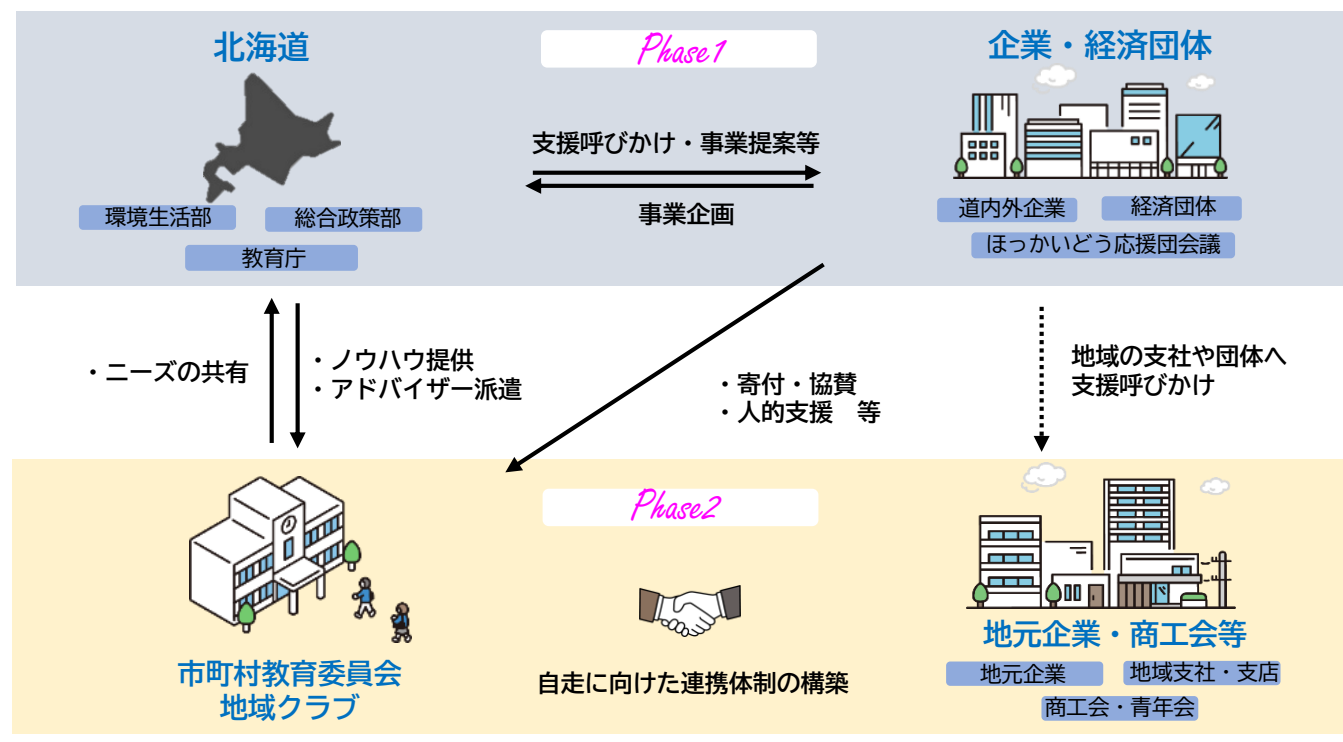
北海道

環境生活部
総合政策部
教育庁

Phase1

支援呼びかけ・事業提案等

事業企画

企業・経済団体

道内外企業
経済団体
ほっかいどう応援団会議

・ニーズの共有

・ノウハウ提供
・アドバイザー派遣

・寄付・協賛
・人的支援　等

地域の支社や団体へ
支援呼びかけ

Phase2

市町村教育委員会
地域クラブ

自走に向けた連携体制の構築

地元企業・商工会等

地元企業
地域支社・支店
商工会・青年会